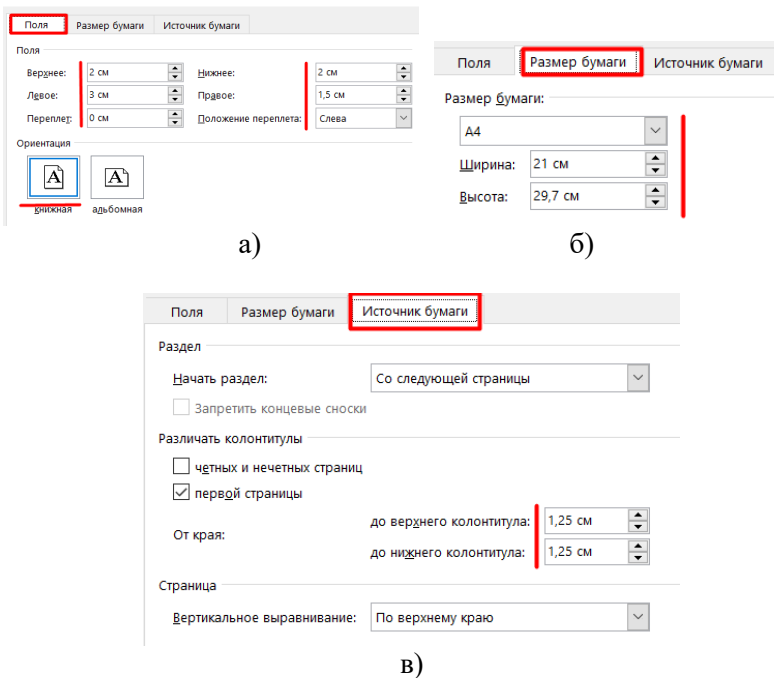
Поля | Размер бумаги | Источник бумаги

Поля

Верхнее: 2 см
Нижнее: 2 см
Левое: 3 см
Правое: 1,5 см
Переплет: 0 см
Положение переплета: Слева

Ориентация

книжная
альбомная

а)

Поля | Размер бумаги | Источник бумаги

Размер бумаги:

A4

Ширина: 21 см

Высота: 29,7 см

б)

Поля | Размер бумаги | Источник бумаги

Раздел

Начать раздел: Со следующей страницы

Запретить концевые сноски

Различать колонтитулы

четных и нечетных страниц

первой страницы

От края:
до верхнего колонтитула: 1,25 см
до нижнего колонтитула: 1,25 см

Страница

Вертикальное выравнивание: По верхнему краю

в)